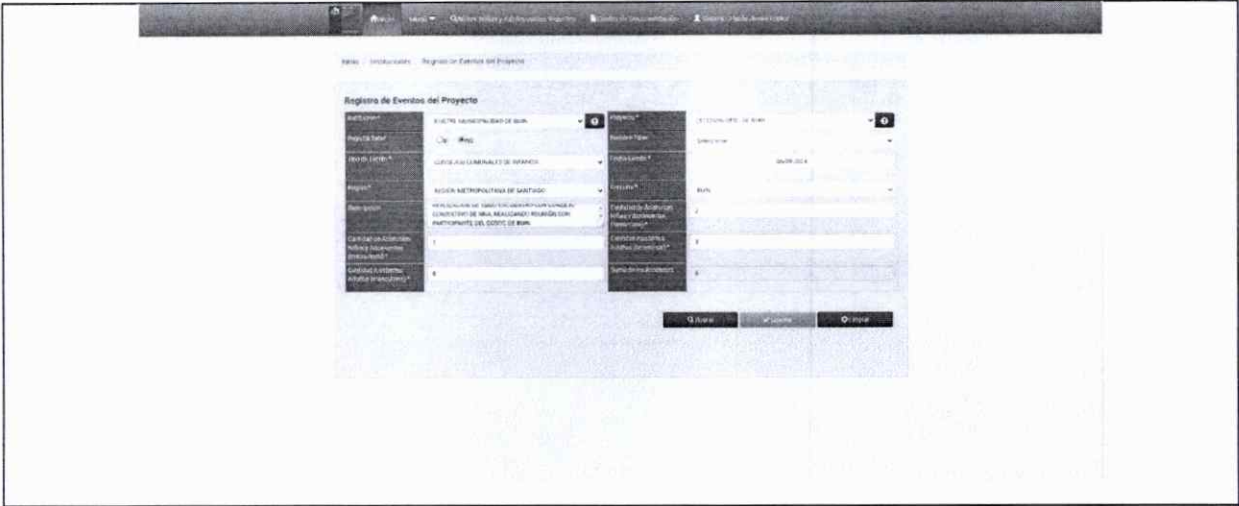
Inicio Menú ▾ Buscar Niños y Adolescentes Vigentes Centro de Documentación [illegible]

Inicio / Instituciones / Registro de Eventos del Proyecto

Registro de Eventos del Proyecto

Institución* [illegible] MUNICIPALIDAD DE BUIN
Proyecto* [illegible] BUIN
Proyecto Base* ○ Si ● No
Proyecto Base Seleccione
Tipo de Evento * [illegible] CONSEJOS CONSULTIVOS DE INFANCIA
Fecha Evento * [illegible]
Región* REGIÓN METROPOLITANA DE SANTIAGO
Comuna* Buin
Descripción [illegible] CONSULTIVO DE NNA, REALIZANDO REUNIÓN CON PARTICIPANTES DEL CONSEJO DE BUIN.
Cantidad de Niños, Niñas y Adolescentes (Femenino)* 2
Cantidad de Niños, Niñas y Adolescentes (masculino)* 1
Cantidad de Adultos Adultos (femenino)* 3
Cantidad de Adultos Adultos (masculino)* 0
Suma de los Asistentes 6

Buscar Guardar Limpiar